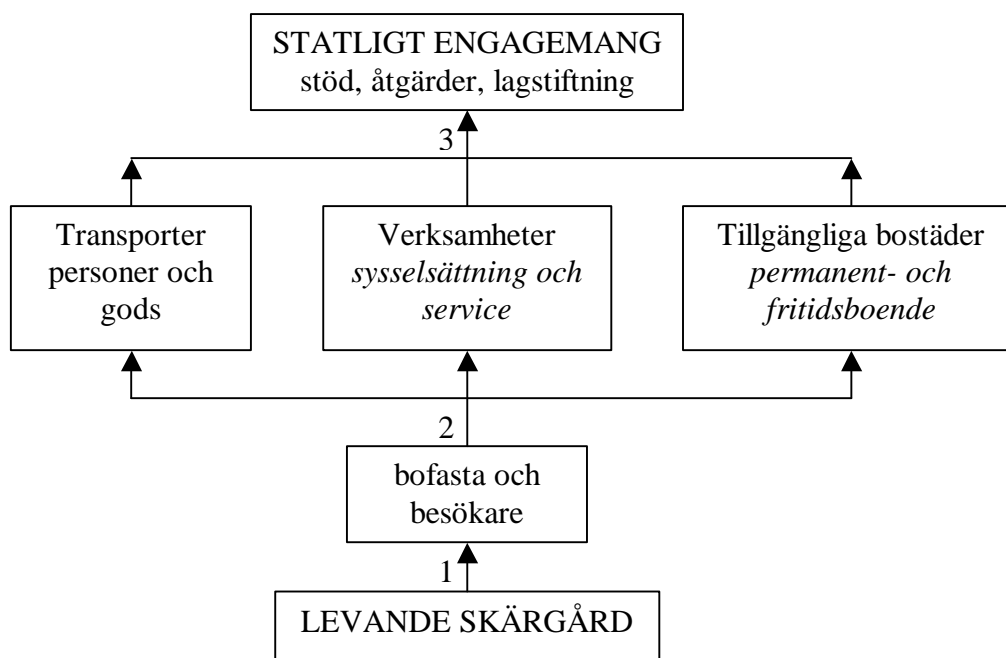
STATLIGT ENGAGEMANG
stöd, åtgärder, lagstiftning

3

Transporter
personer och
gods

Verksamheter
*sysselsättning och service*

Tillgängliga bostäder
*permanent- och fritidsboende*

2

bofasta och
besökare

1

LEVANDE SKÄRGÅRD